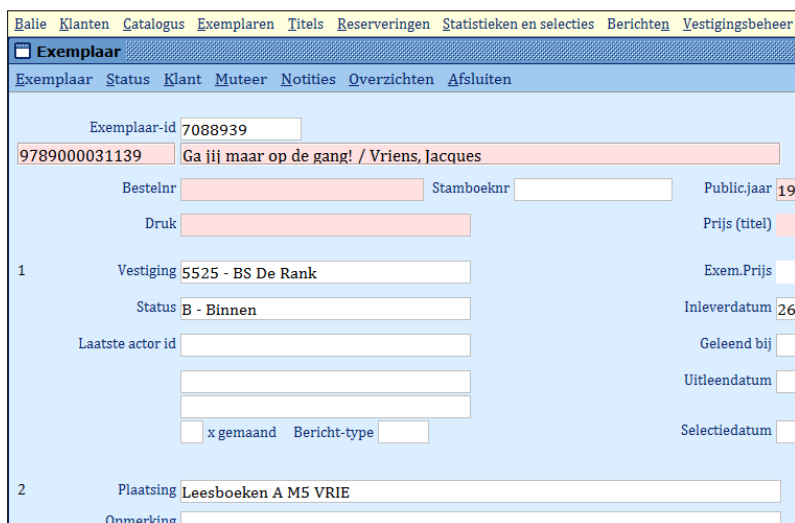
Balie Klanten Catalogus Exemplaren Titels Reserveringen Statistieken en selecties Berichten Vestigingsbeheer

Exemplaar

Exemplaar Status Klant Muteer Notities Overzichten Afsluiten

Exemplaar-id 7088939

9789000031139 Ga jij maar op de gang! / Vriens, Jacques

Bestelnr

Stamboeknr

Public.jaar 19

Druk

Prijs (titel)

1

Vestiging 5525 - BS De Rank

Exem.Prijs

Status B - Binnen

Inleverdatum 26

Laatste actor id

Geleend bij

Uitleendatum

x gemaand Bericht-type

Selectiedatum

2

Plaatsing Leesboeken A M5 VRIE

Opmerking